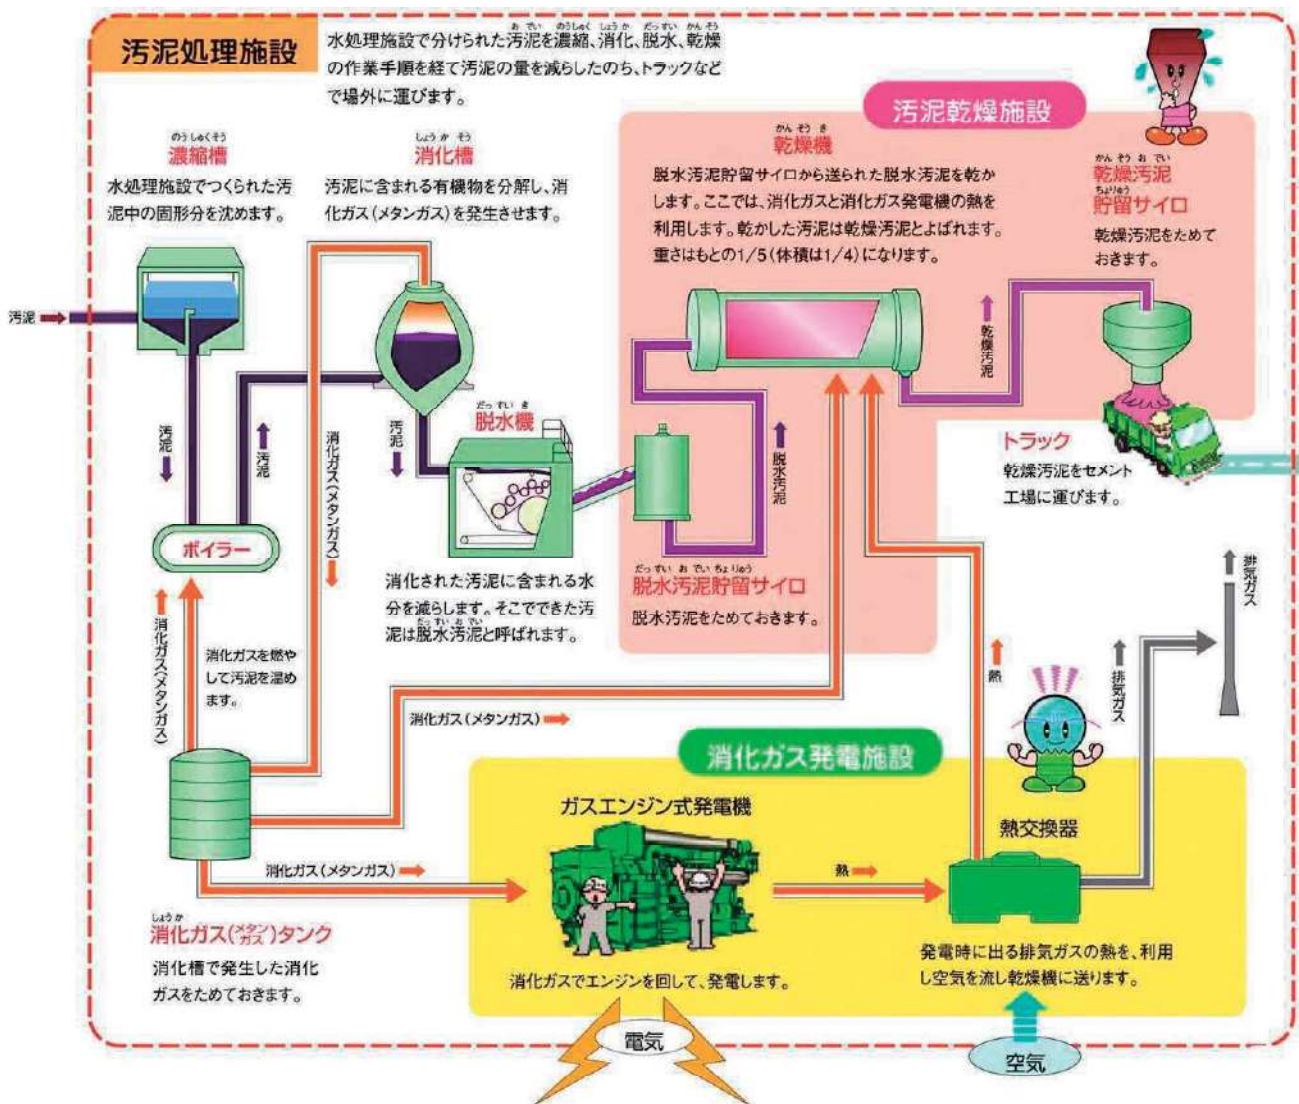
汚泥処理施設

水処理施設で分けられた汚泥を濃縮、消化、脱水、乾燥の作業手順を経て汚泥の量を減らしたのち、トラックなどで場外に運びます。

汚泥乾燥施設

濃縮槽
水処理施設でつくられた汚泥中の固形分を沈めます。

消化槽
汚泥に含まれる有機物を分解し、消化ガス(メタンガス)を発生させます。

乾燥機
脱水汚泥貯留サイロから送られた脱水汚泥を乾かします。ここでは、消化ガスと消化ガス発電機の熱を利用します。乾かした汚泥は乾燥汚泥とよばれます。重さはもとの1/5(体積は1/4)になります。

乾燥汚泥貯留サイロ
乾燥汚泥をためておきます。

汚泥

乾燥汚泥

汚泥

汚泥

消化ガス(メタンガス)

汚泥

脱水機

脱水汚泥

トラック
乾燥汚泥をセメント工場に運びます。

ボイラー

消化された汚泥に含まれる水分を減らします。そこでできた汚泥は脱水汚泥と呼ばれます。

脱水汚泥貯留サイロ
脱水汚泥をためておきます。

排気ガス

消化ガス(メタンガス)

消化ガスを燃やして汚泥を温めます。

熱

排気ガス

消化ガス(メタンガス)

消化ガス発電施設

ガスエンジン式発電機

熱交換器

消化ガス(メタンガス)

熱

消化ガス(メタンガス)タンク
消化槽で発生した消化ガスをためておきます。

消化ガスでエンジンを回して、発電します。

発電時に出る排気ガスの熱を、利用し空気を流し乾燥機に送ります。

電気

空気